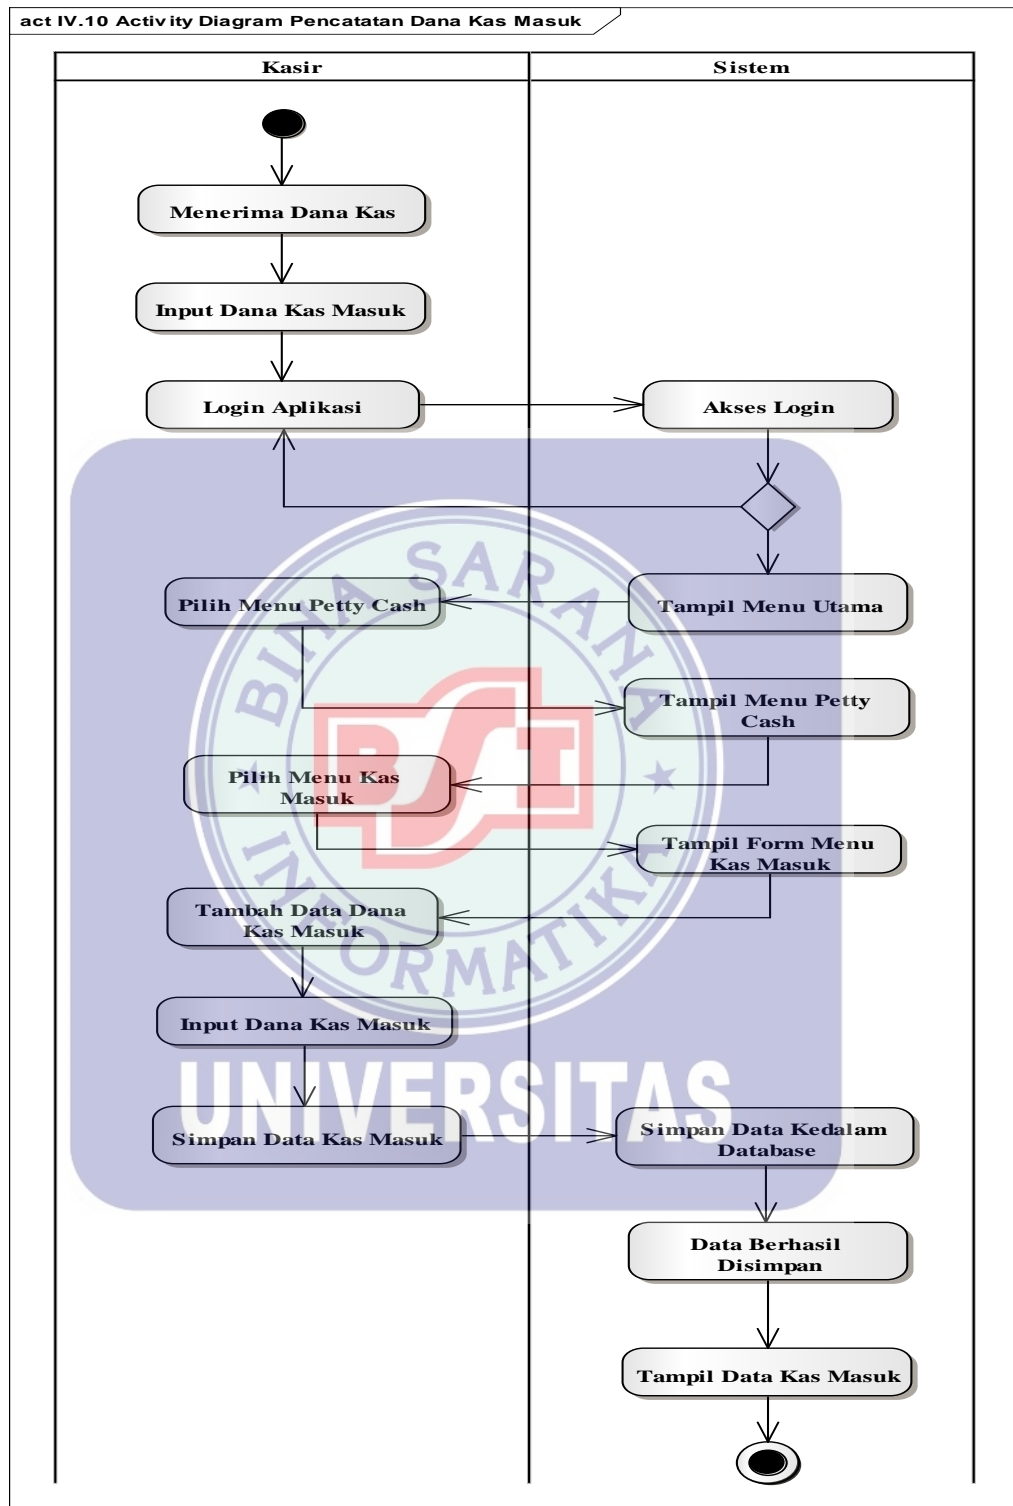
act IV.10 Activity Diagram Pencatatan Dana Kas Masuk

Kasir

Sistem

Menerima Dana Kas

Input Dana Kas Masuk

Login Aplikasi

Akses Login

Pilih Menu Petty Cash

Tampil Menu Utama

Tampil Menu Petty Cash

Pilih Menu Kas Masuk

Tampil Form Menu Kas Masuk

Tambah Data Dana Kas Masuk

Input Dana Kas Masuk

Simpan Data Kas Masuk

Simpan Data Kedalam Database

Data Berhasil Disimpan

Tampil Data Kas Masuk

BINA SARANA INFORMATIKA

BSI

UNIVERSITAS